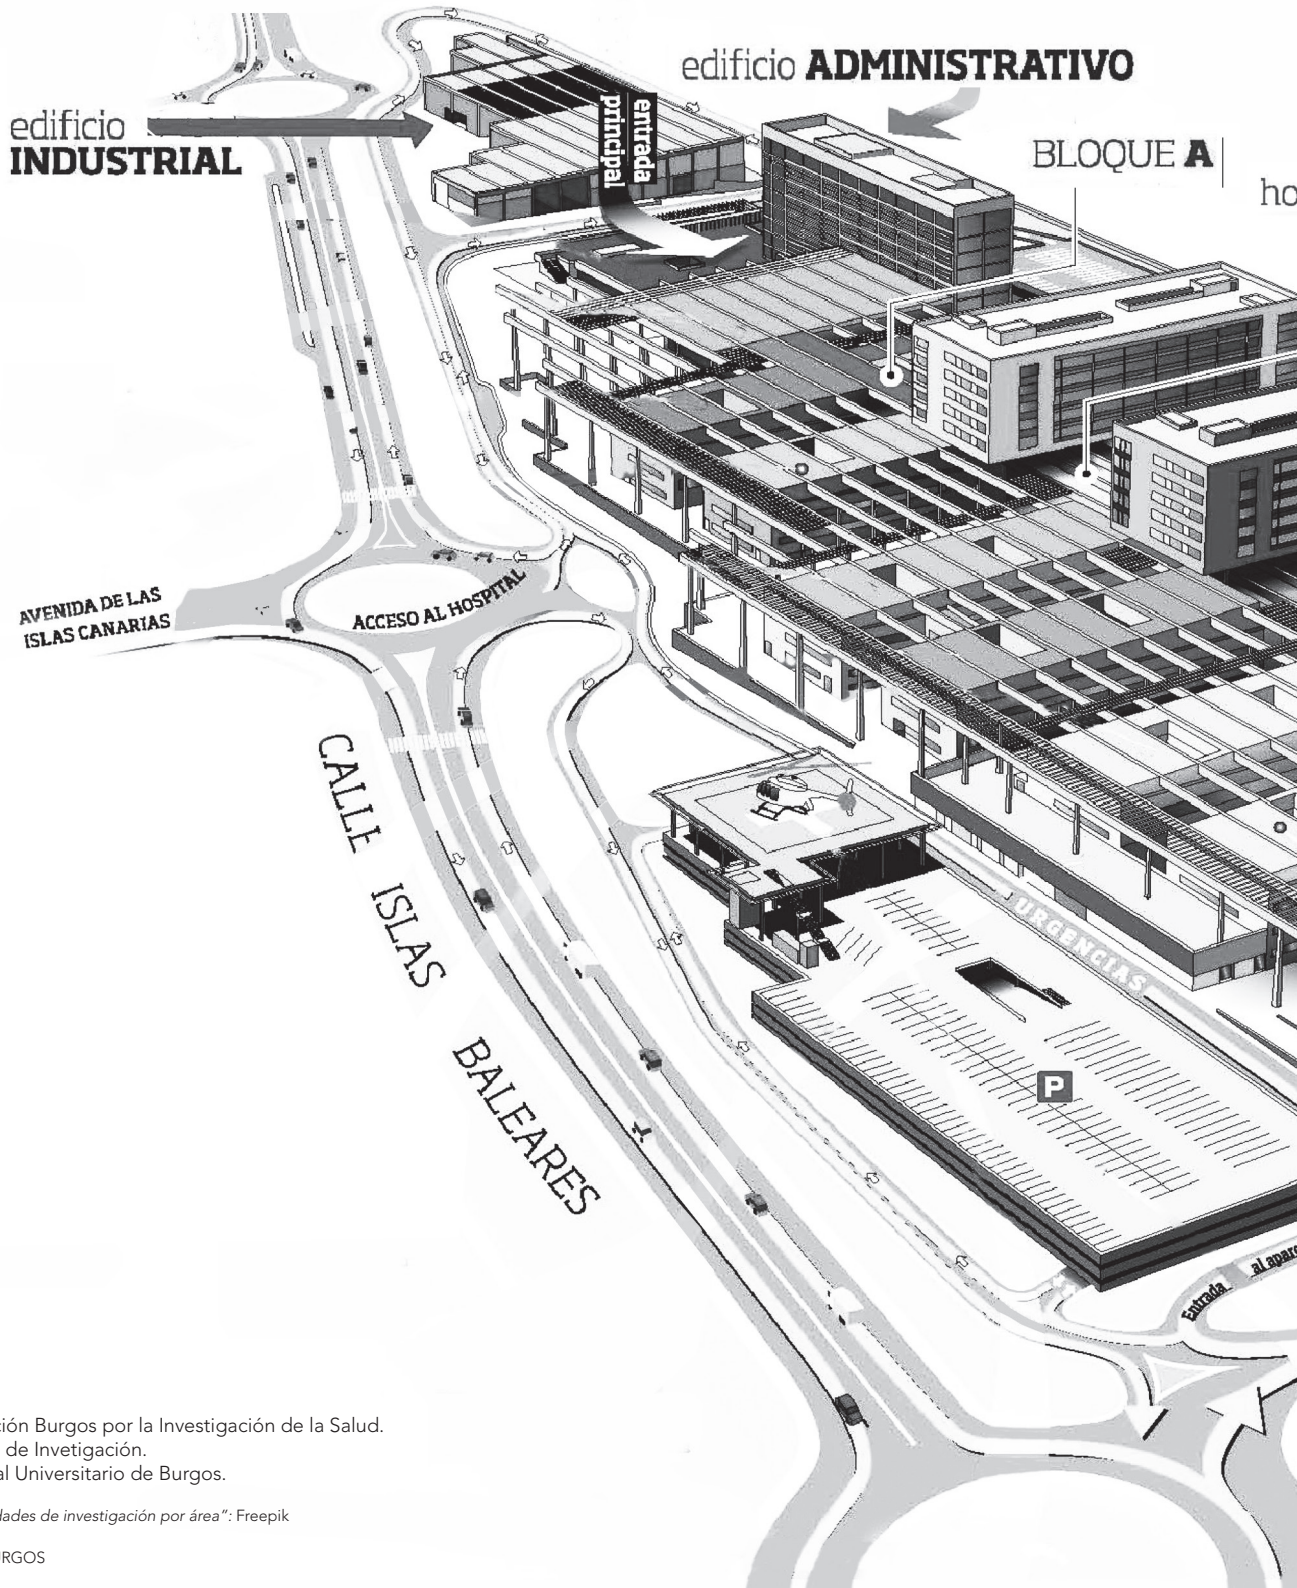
edificio ADMINISTRATIVO

edificio INDUSTRIAL

entrada principal

BLOQUE A

ho

AVENIDA DE LAS ISLAS CANARIAS

ACCESO AL HOSPITAL

CALLE ISLAS BALEARES

URGENCIAS

P

Entrada al aparc

ción Burgos por la Investigación de la Salud.
de Invetigación.
al Universitario de Burgos.

dades de investigación por área": Freepik

RGOS